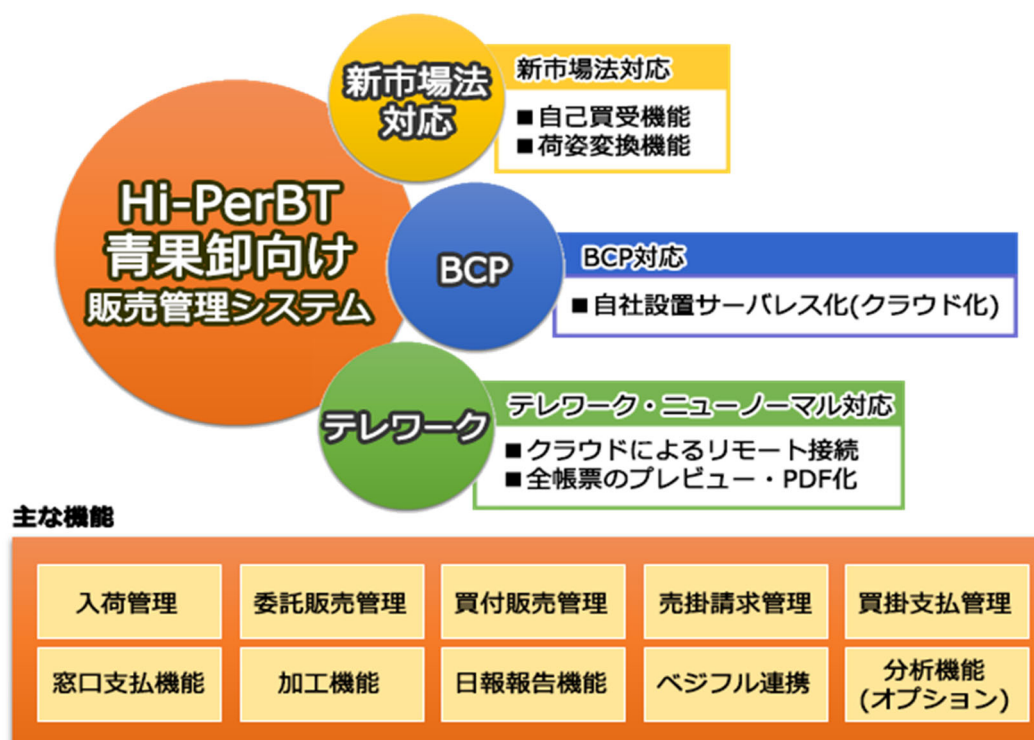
Hi-PerBT
青果卸向け
販売管理システム

新市場法対応

新市場法対応
■自己買受機能
■荷姿変換機能

BCP

BCP対応
■自社設置サーバレス化(クラウド化)

テレワーク

テレワーク・ニューノーマル対応
■クラウドによるリモート接続
■全帳票のプレビュー・PDF化

主な機能

| 入荷管理 | 委託販売管理 | 買付販売管理 | 売掛請求管理 | 買掛支払管理 |
|---|---|---|---|---|
| 窓口支払機能 | 加工機能 | 日報報告機能 | ベジフル連携 | 分析機能 (オプション) |